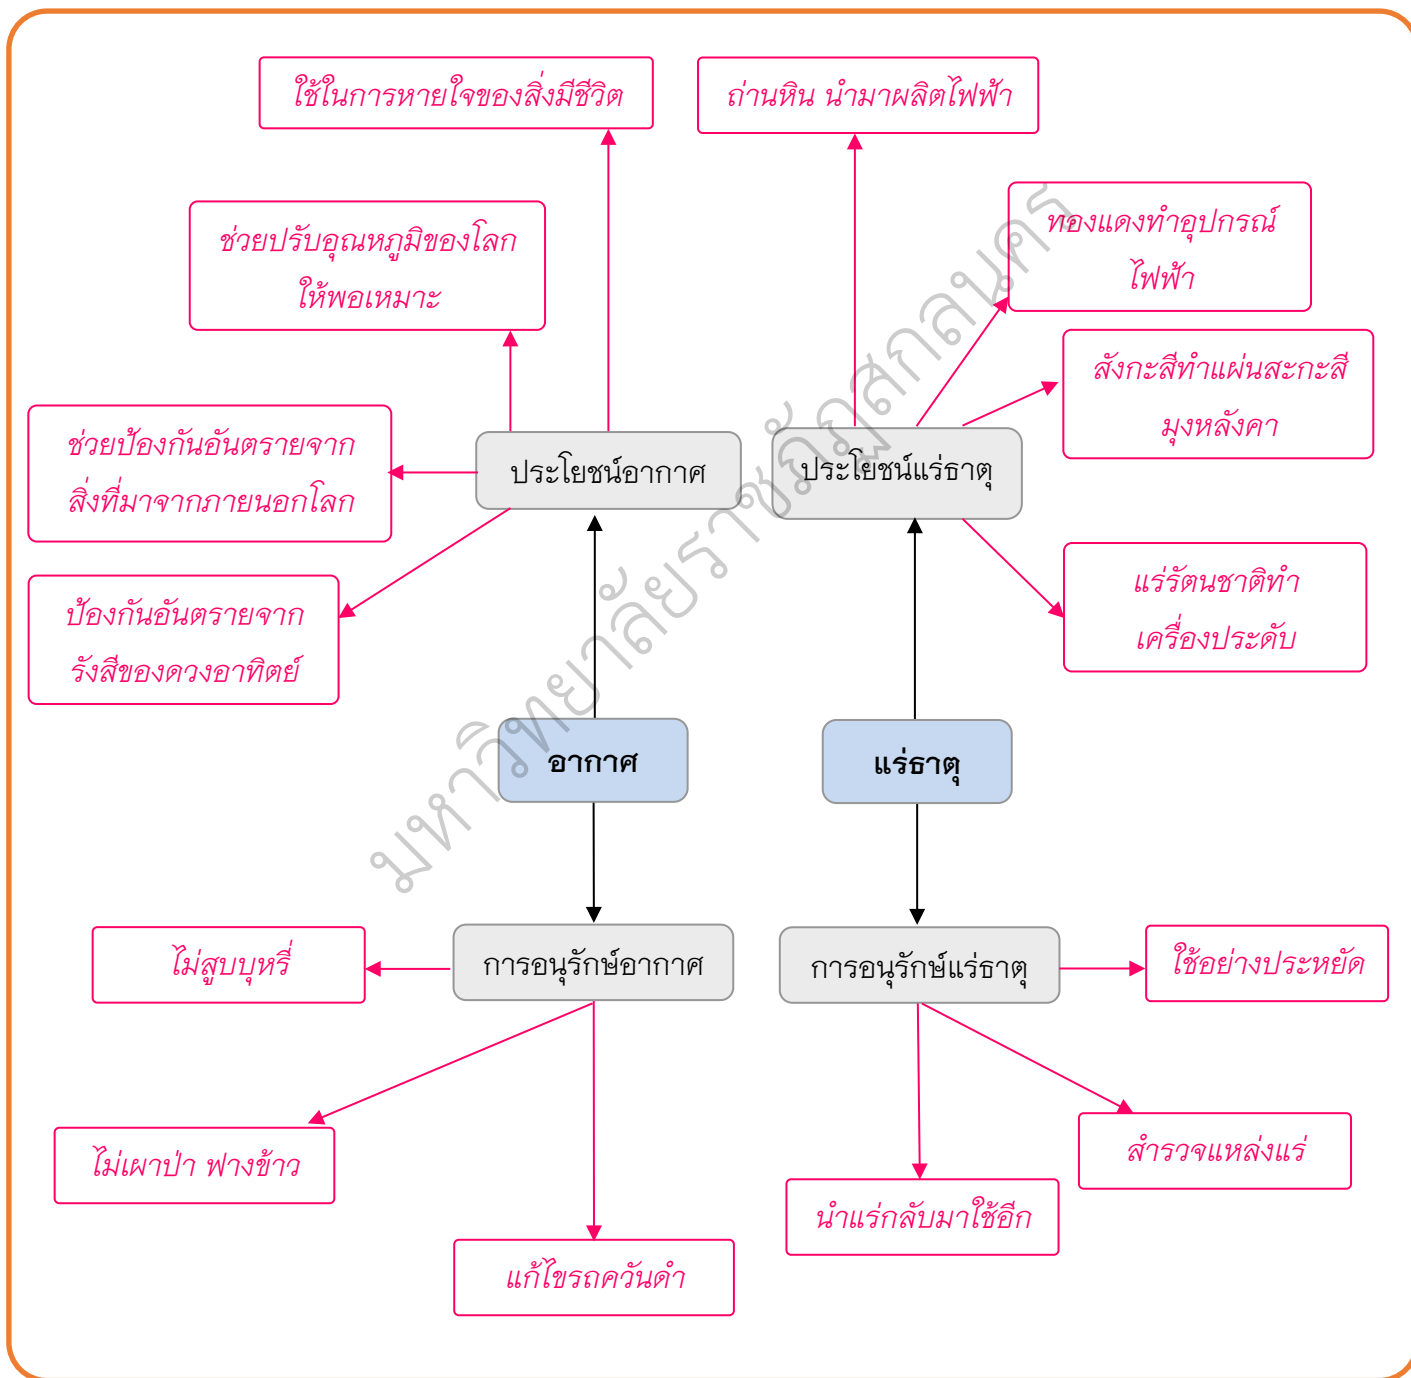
ใช้ในการหายใจของสิ่งมีชีวิต

ถ่านหิน นำมาผลิตไฟฟ้า

ช่วยปรับอุณหภูมิของโลก ให้พอเหมาะ

ทองแดงทำอุปกรณ์ ไฟฟ้า

สังกะสีทำแผ่นสะกะสี มุงหลังคา

ช่วยป้องกันอันตรายจาก สิ่งที่มาจากภายนอกโลก

ประโยชน์อากาศ

ประโยชน์แร่ธาตุ

แร่รัตนชาติทำ เครื่องประดับ

ป้องกันอันตรายจาก รังสีของดวงอาทิตย์

อากาศ

แร่ธาตุ

ไม่สูบบุหรี่

การอนุรักษ์อากาศ

การอนุรักษ์แร่ธาตุ

ใช้อย่างประหยัด

ไม่เผาป่า ฟางข้าว

สำรวจแหล่งแร่

นำแร่กลับมาใช้อีก

แก้ไขรถควันดำ

มหาวิทยาลัยราชภัฏสกลนคร